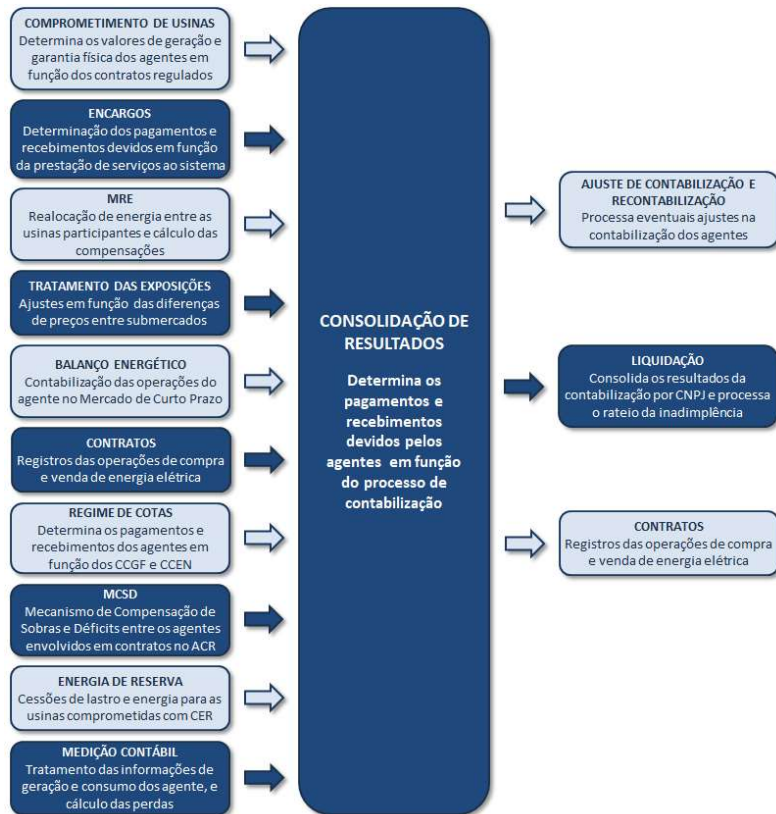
COMPROMETIMENTO DE USINAS
Determina os valores de geração e garantia física dos agentes em função dos contratos regulados

ENCARGOS
Determinação dos pagamentos e recebimentos devidos em função da prestação de serviços ao sistema

MRE
Realocação de energia entre as usinas participantes e cálculo das compensações

TRATAMENTO DAS EXPOSIÇÕES
Ajustes em função das diferenças de preços entre submercados

BALANÇO ENERGÉTICO
Contabilização das operações do agente no Mercado de Curto Prazo

CONTRATOS
Registros das operações de compra e venda de energia elétrica

REGIME DE COTAS
Determina os pagamentos e recebimentos dos agentes em função dos CCGF e CCEN

MCSD
Mecanismo de Compensação de Sobras e Déficits entre os agentes envolvidos em contratos no ACR

ENERGIA DE RESERVA
Cessões de lastro e energia para as usinas comprometidas com CER

MEDIÇÃO CONTÁBIL
Tratamento das informações de geração e consumo dos agente, e cálculo das perdas

CONSOLIDAÇÃO DE RESULTADOS

Determina os pagamentos e recebimentos devidos pelos agentes em função do processo de contabilização

AJUSTE DE CONTABILIZAÇÃO E RECONTABILIZAÇÃO
Processa eventuais ajustes na contabilização dos agentes

LIQUIDAÇÃO
Consolida os resultados da contabilização por CNPJ e processa o rateio da inadimplência

CONTRATOS
Registros das operações de compra e venda de energia elétrica